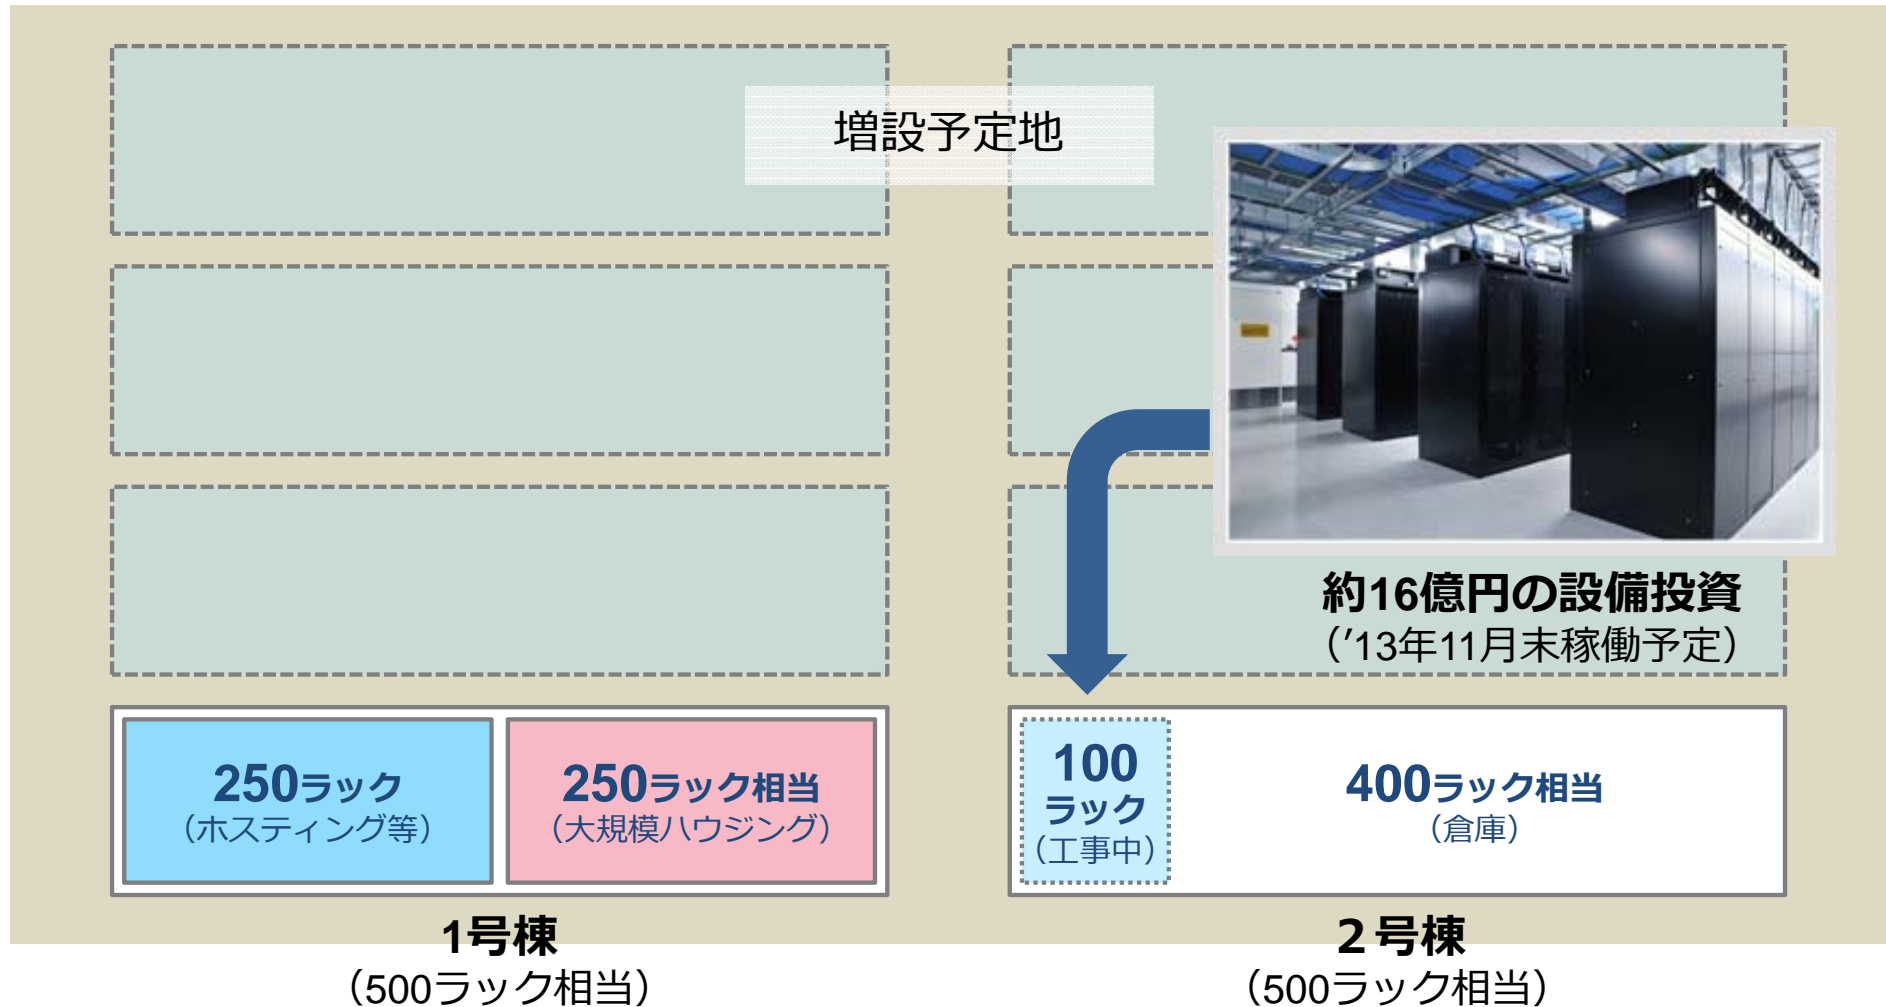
増設予定地

約16億円の設備投資
('13年11月末稼働予定)

250ラック
(ホスティング等)

250ラック相当
(大規模ハウジング)

100
ラック
(工事中)

400ラック相当
(倉庫)

1号棟
(500ラック相当)

2号棟
(500ラック相当)